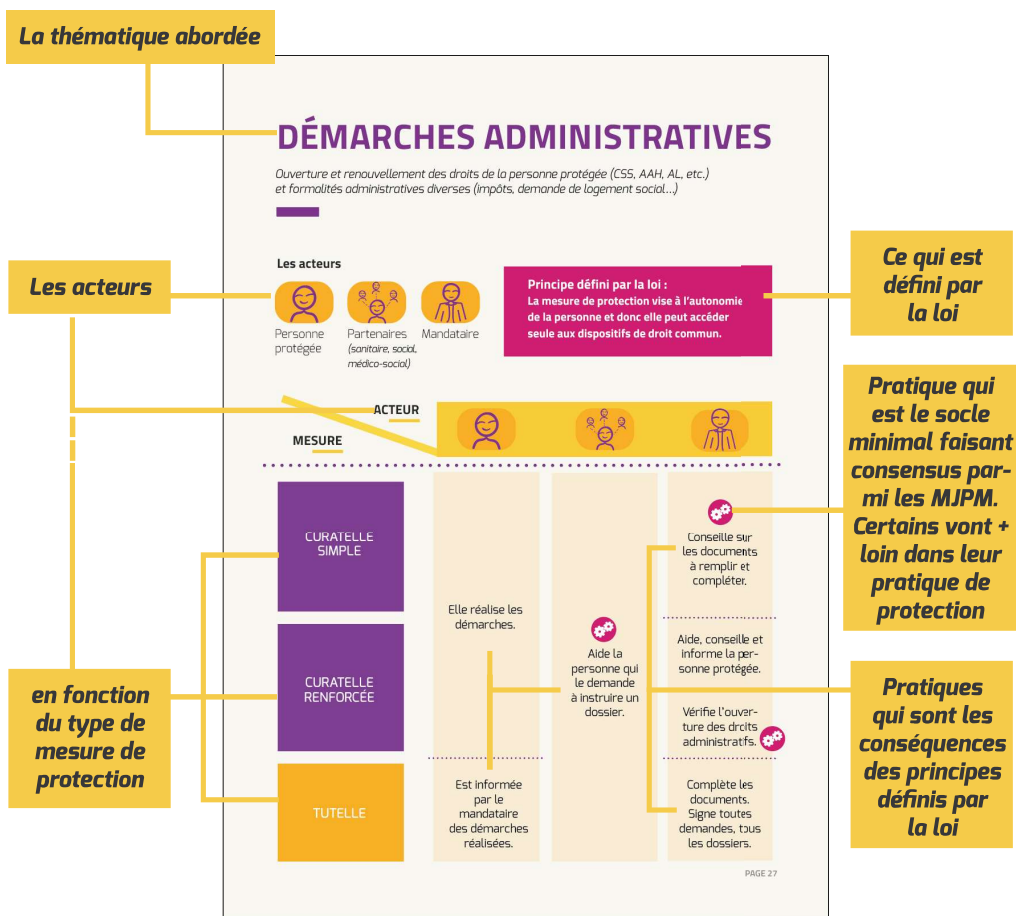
La thématique abordée

DÉMARCHES ADMINISTRATIVES

Ouverture et renouvellement des droits de la personne protégée (CSS, AAH, AL, etc.) et formalités administratives diverses (impôts, demande de logement social…)

Les acteurs

Les acteurs

Personne protégée

Partenaires (sanitaire, social, médico-social)

Mandataire

Principe défini par la loi : La mesure de protection vise à l'autonomie de la personne et donc elle peut accéder seule aux dispositifs de droit commun.

Ce qui est défini par la loi

Pratique qui est le socle minimal faisant consensus parmi les MJPM. Certains vont + loin dans leur pratique de protection

ACTEUR

MESURE

CURATELLE SIMPLE

CURATELLE RENFORCÉE

TUTELLE

en fonction du type de mesure de protection

Elle réalise les démarches.

Est informée par le mandataire des démarches réalisées.

Aide la personne qui le demande à instruire un dossier.

Conseille sur les documents à remplir et compléter.

Aide, conseille et informe la personne protégée.

Vérifie l'ouverture des droits administratifs.

Complète les documents. Signe toutes demandes, tous les dossiers.

Pratiques qui sont les conséquences des principes définis par la loi

PAGE 27